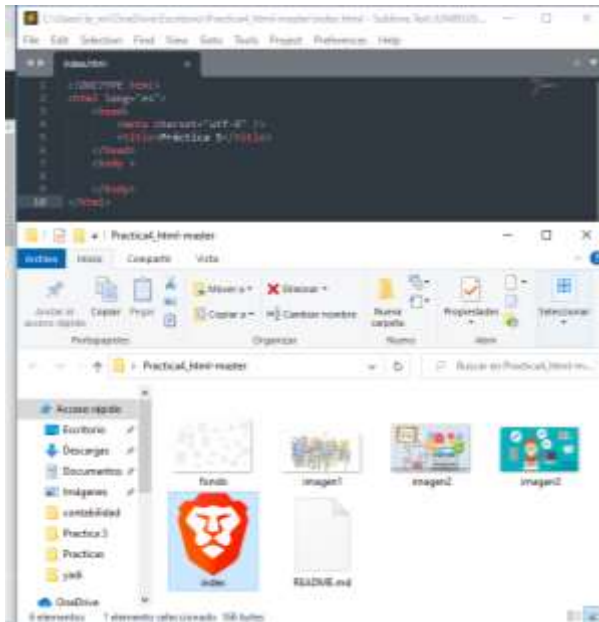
C:\Users\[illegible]\OneDrive\Escritorio\Practica4_html-master\index.html - Sublime Text (UNREGIS...

File Edit Selection Find View Goto Tools Project Preferences Help

index.html

1 <!DOCTYPE html>
2 <html lang="es">
3 <head>
4 <meta charset="utf-8" />
5 <title>Práctica 5</title>
6 </head>
7 <body >
8
9 </body>
10 </html>

Practica4_html-master

Archivo Inicio Compartir Vista

Anclar al acceso rápido Copiar Pegar

Portapapeles

Mover a Eliminar Copiar a Cambiar nombre

Organizar

Nueva carpeta

Nuevo

Propiedades

Abrir

Seleccionar

Practica4_html-master

Buscar en Practica4_html-m...

Acceso rápido
Escritorio
Descargas
Documentos
Imágenes
contabilidad
Practica 3
Practicas
yadi
OneDrive

fondo
imagen1
imagen2
imagen2
index
README.md

6 elementos 1 elemento seleccionado 198 bytes